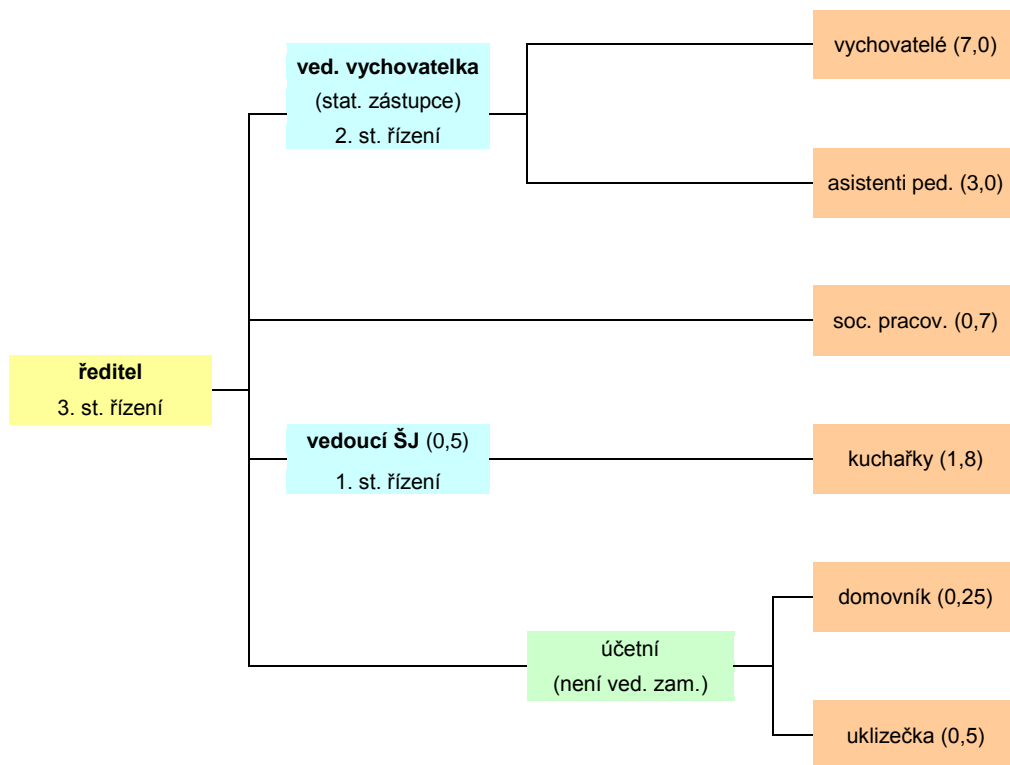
ředitel
3. st. řízení

ved. vychovatelka
(stat. zástupce)
2. st. řízení

vychovatelé (7,0)

asistenti ped. (3,0)

soc. pracov. (0,7)

vedoucí ŠJ (0,5)
1. st. řízení

kuchařky (1,8)

účetní
(není ved. zam.)

domovník (0,25)

uklizečka (0,5)